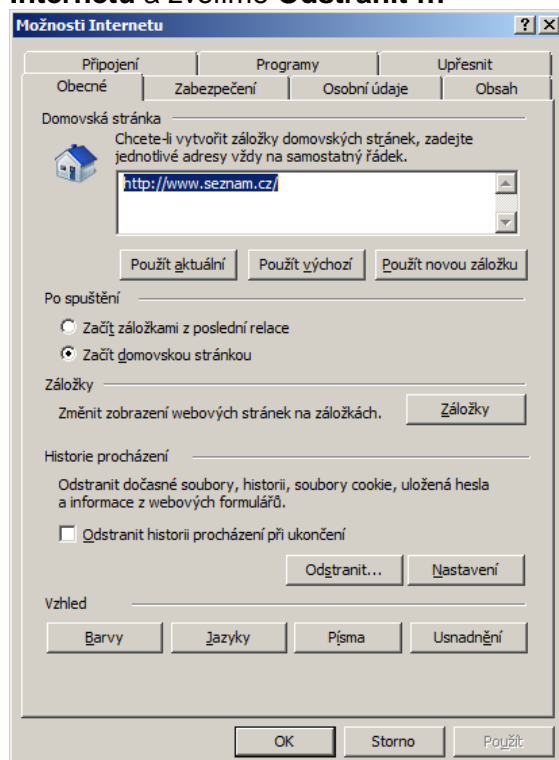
**Internetu** a zvolíme **Odstranit ...**

Možnosti Internetu

?

X

Připojení | Programy | Upřesnit

Obecné | Zabezpečení | Osobní údaje | Obsah

Domovská stránka

Chcete-li vytvořit záložky domovských stránek, zadejte jednotlivé adresy vždy na samostatný řádek.

http://www.seznam.cz/

Použít aktuální | Použít výchozí | Použít novou záložku

Po spuštění

Začít záložkami z poslední relace

Začít domovskou stránkou

Záložky

Změnit zobrazení webových stránek na záložkách.

Záložky

Historie procházení

Odstranit dočasné soubory, historii, soubory cookie, uložená hesla a informace z webových formulářů.

Odstranit historii procházení při ukončení

Odstranit... | Nastavení

Vzhled

Barvy | Jazyky | Písma | Usnadnění

OK | Storno | Použít